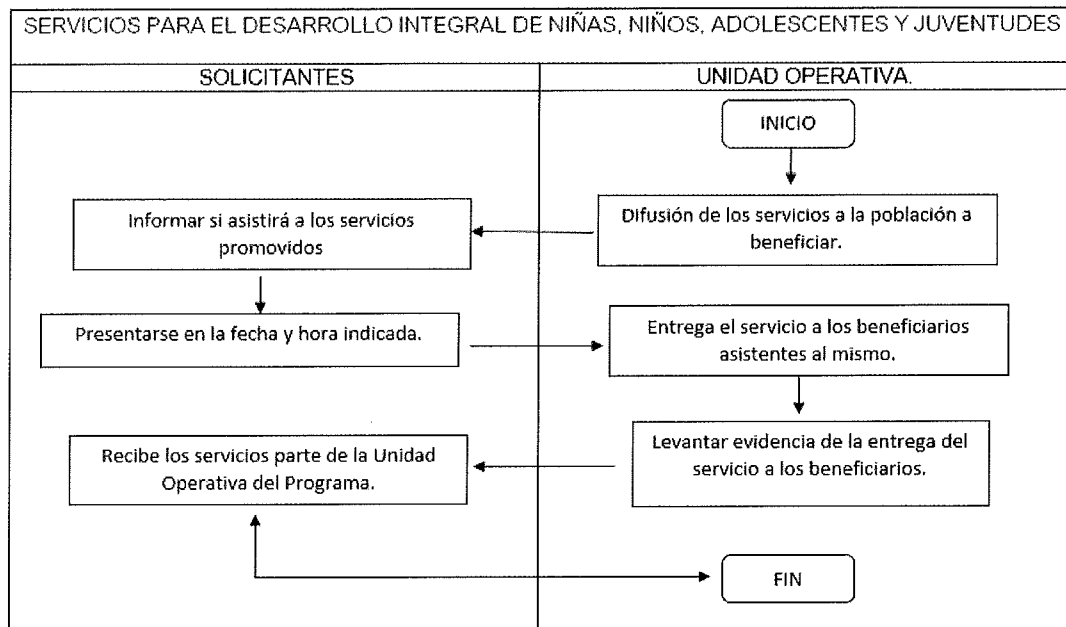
SERVICIOS PARA EL DESARROLLO INTEGRAL DE NIÑAS, NIÑOS, ADOLESCENTES Y JUVENTUDES

SOLICITANTES

UNIDAD OPERATIVA.

INICIO

Difusión de los servicios a la población a beneficiar.

Informar si asistirá a los servicios promovidos

Presentarse en la fecha y hora indicada.

Entrega el servicio a los beneficiarios asistentes al mismo.

Levantar evidencia de la entrega del servicio a los beneficiarios.

Recibe los servicios parte de la Unidad Operativa del Programa.

FIN